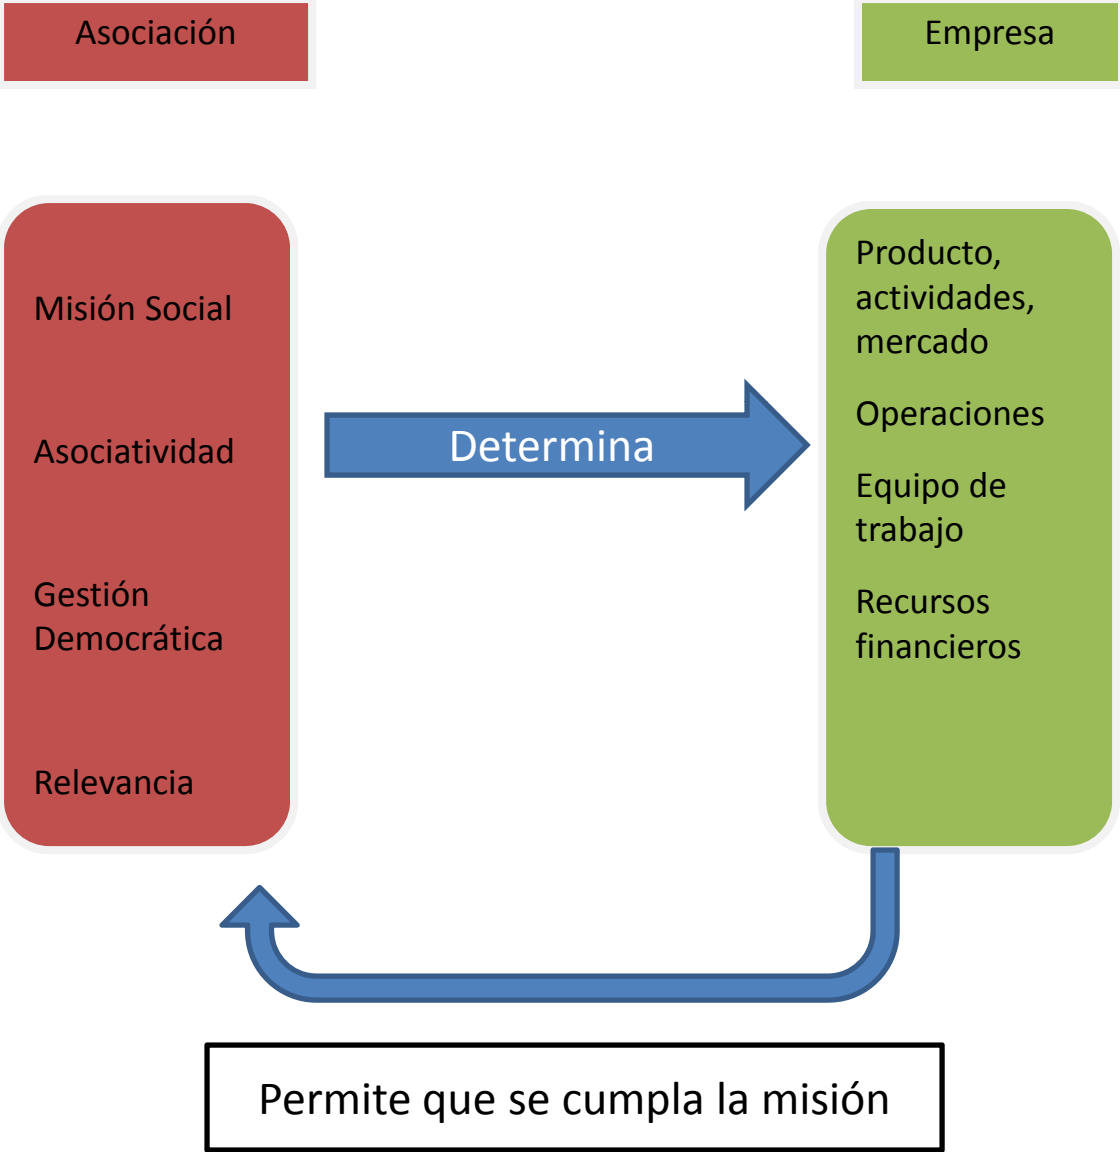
Asociación

Empresa

Misión Social

Asociatividad

Gestión Democrática

Relevancia

Determina

Producto, actividades, mercado

Operaciones

Equipo de trabajo

Recursos financieros

Permite que se cumpla la misión